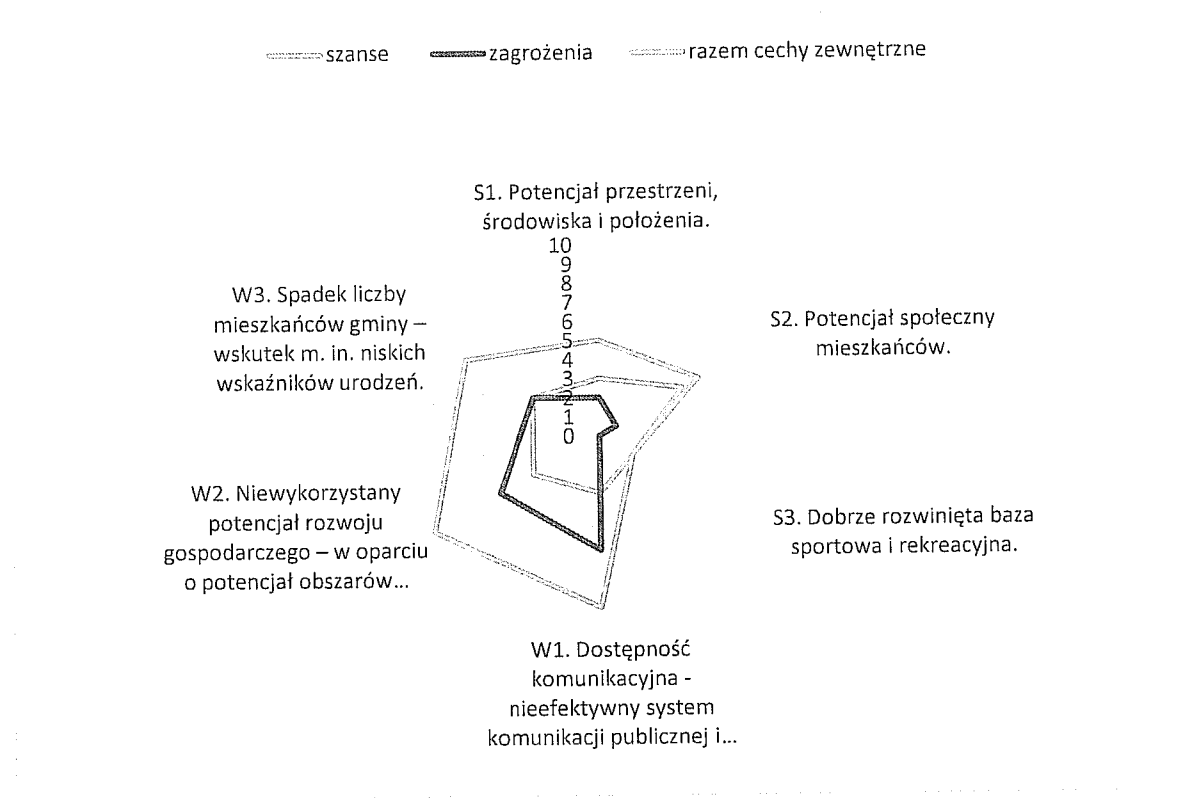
szanse zagrożenia razem cechy zewnętrzne

S1. Potencjał przestrzeni, środowiska i położenia.

10
9
8
7
6
5
4
3
2
1
0

S2. Potencjał społeczny mieszkańców.

S3. Dobrze rozwinięta baza sportowa i rekreacyjna.

W1. Dostępność komunikacyjna - nieefektywny system komunikacji publicznej i...

W2. Niewykorzystany potencjał rozwoju gospodarczego – w oparciu o potencjał obszarów...

W3. Spadek liczby mieszkańców gminy – wskutek m. in. niskich wskaźników urodzeń.